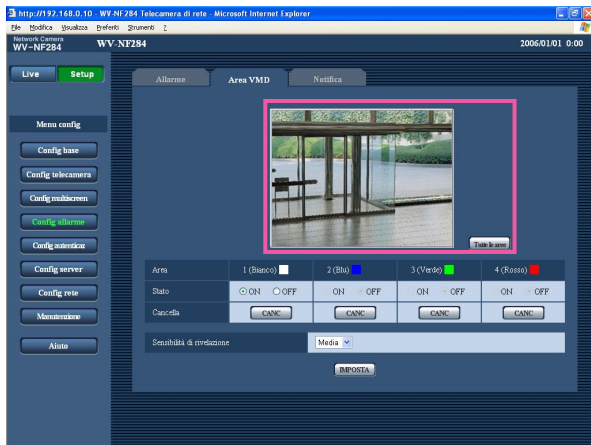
http://192.168.0.10 - WV-NF284 Telecamera di rete - Microsoft Internet Explorer

File Modifica Visualizza Preferiti Strumenti ?

Network Camera
WV-NF284

WV-NF284

2006/01/01 0:00

Live

Setup

Menu config

Config base

Config telecamera

Config multiscreen

Config allarme

Config autenticaz

Config server

Config rete

Manutenzione

Aiuto

Allarme

Area VMD

Notifica

Tutte le aree

| Area | 1 (Bianco) | 2 (Blu) | 3 (Verde) | 4 (Rosso) |
|---|---|---|---|---|
| Stato | ON OFF | ON OFF | ON OFF | ON OFF |
| Cancella | CANC | CANC | CANC | CANC |

Sensibilità di rivelazione

Media

IMPOSTA